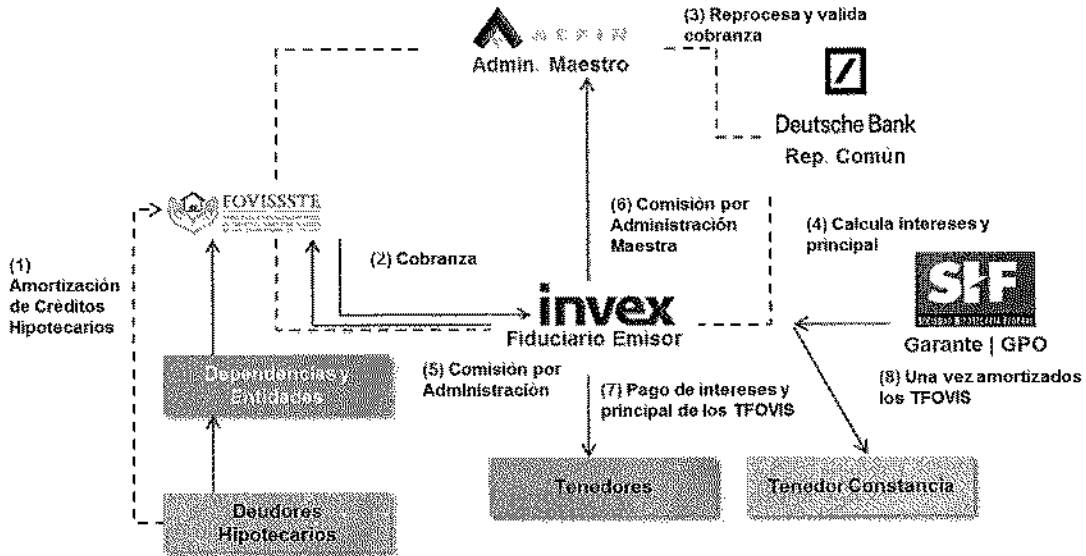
Admin. Maestro

(3) Reprocesa y valida cobranza

Deutsche Bank
Rep. Común

FOVISSSTE

(1) Amortización de Créditos Hipotecarios

(2) Cobranza

(6) Comisión por Administración Maestra

(4) Calcula intereses y principal

invex
Fiduciario Emisor

SHF
Garante | GPO

Dependencias y Entidades

(5) Comisión por Administración

(7) Pago de intereses y principal de los TFOVIS

(8) Una vez amortizados los TFOVIS

Tenedores

Tenedor Constancia

Deudores Hipotecarios